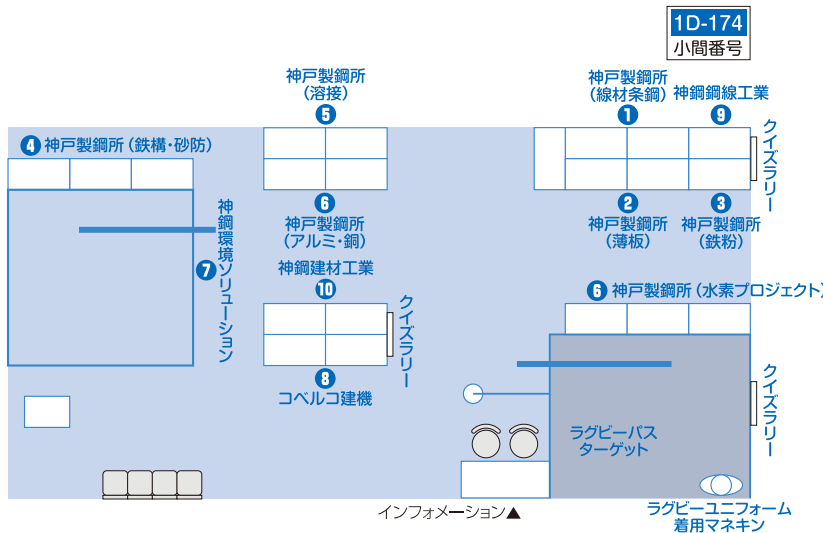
1D-174
小間番号

神戸製鋼所
(溶接)
5

神戸製鋼所
(線材条鋼)
1

神鋼鋼線工業
9

4 神戸製鋼所 (鉄構・砂防)

クイズラリー

6
神戸製鋼所
(アルミ・銅)

2
神戸製鋼所
(薄板)

3
神戸製鋼所
(鉄粉)

神鋼環境ソリューション
7

神鋼建材工業
10

6 神戸製鋼所 (水素プロジェクト)

クイズラリー

8
コベルコ建機

クイズラリー

ラグビーパス
ターゲット

インフォメーション▲

ラグビーユニフォーム
着用マネキン